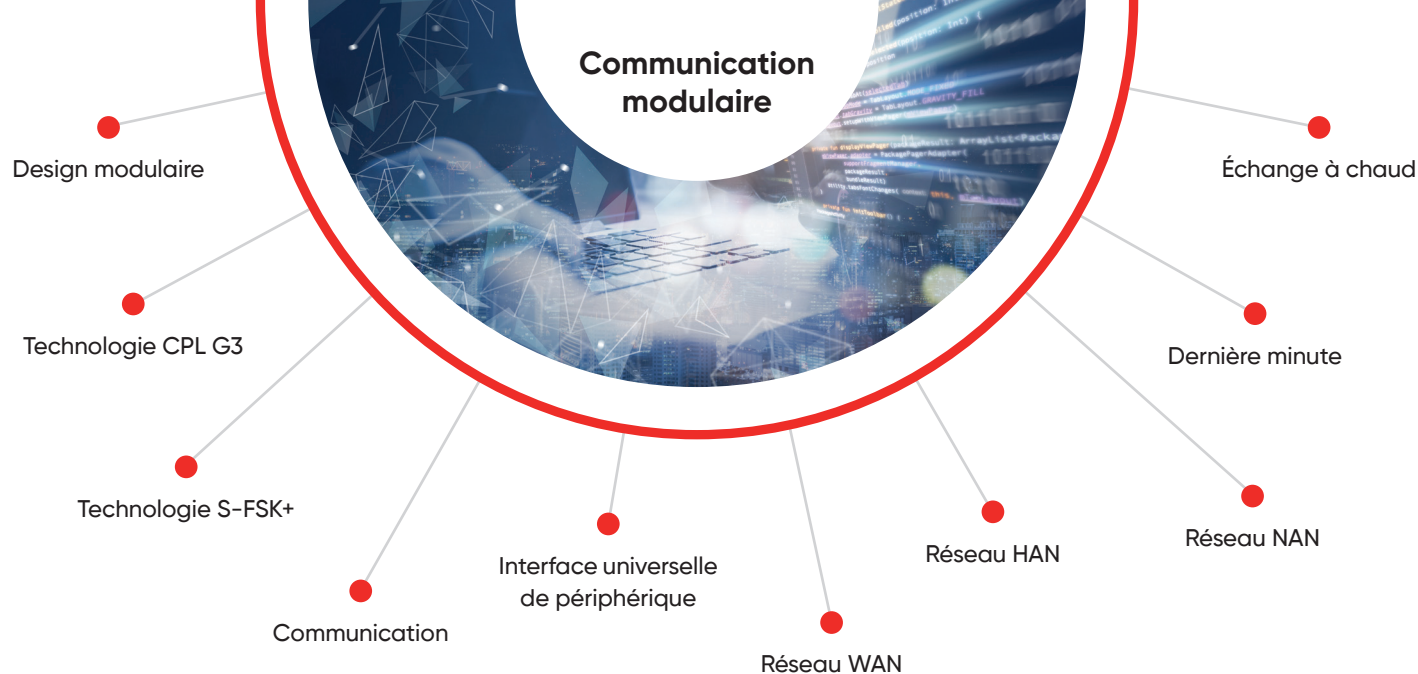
Communication modulaire

Design modulaire

Échange à chaud

Technologie CPL G3

Dernière minute

Technologie S-FSK+

Réseau NAN

Réseau HAN

Interface universelle de périphérique

Communication

Réseau WAN